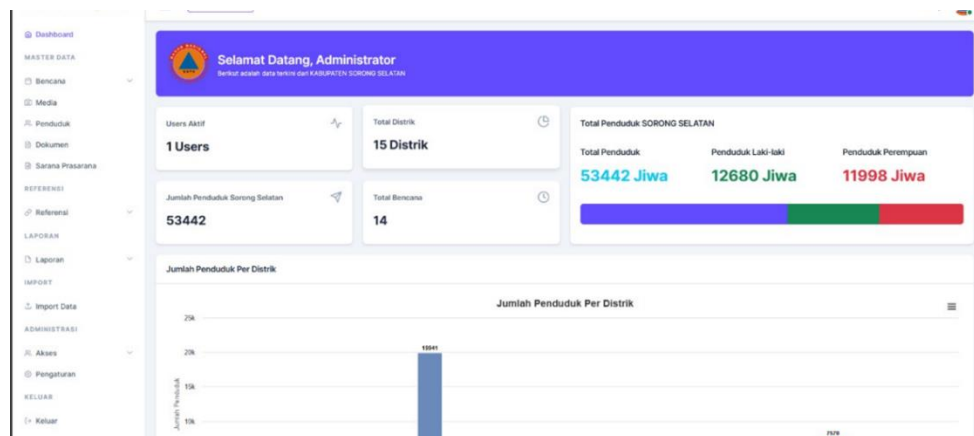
Dashboard
MASTER DATA
Bencana
Media
Penduduk
Dokumen
Sarana Prasarana
REFERENSI
Referensi
LAPORAN
Laporan
IMPORT
Import Data
ADMINISTRASI
Akses
Pengaturan
KELUAR
Keluar

Selamat Datang, Administrator
Berikut adalah data terkini dari KABUPATEN SORONG SELATAN

Users Aktif
1 Users

Total Distrik
15 Distrik

Total Penduduk SORONG SELATAN
Total Penduduk
53442 Jiwa
Penduduk Laki-laki
12680 Jiwa
Penduduk Perempuan
11998 Jiwa

Jumlah Penduduk Sorong Selatan
53442

Total Bencana
14

Jumlah Penduduk Per Distrik

Jumlah Penduduk Per Distrik
25k
20k
15k
10k
Jumlah Penduduk
19941
7579